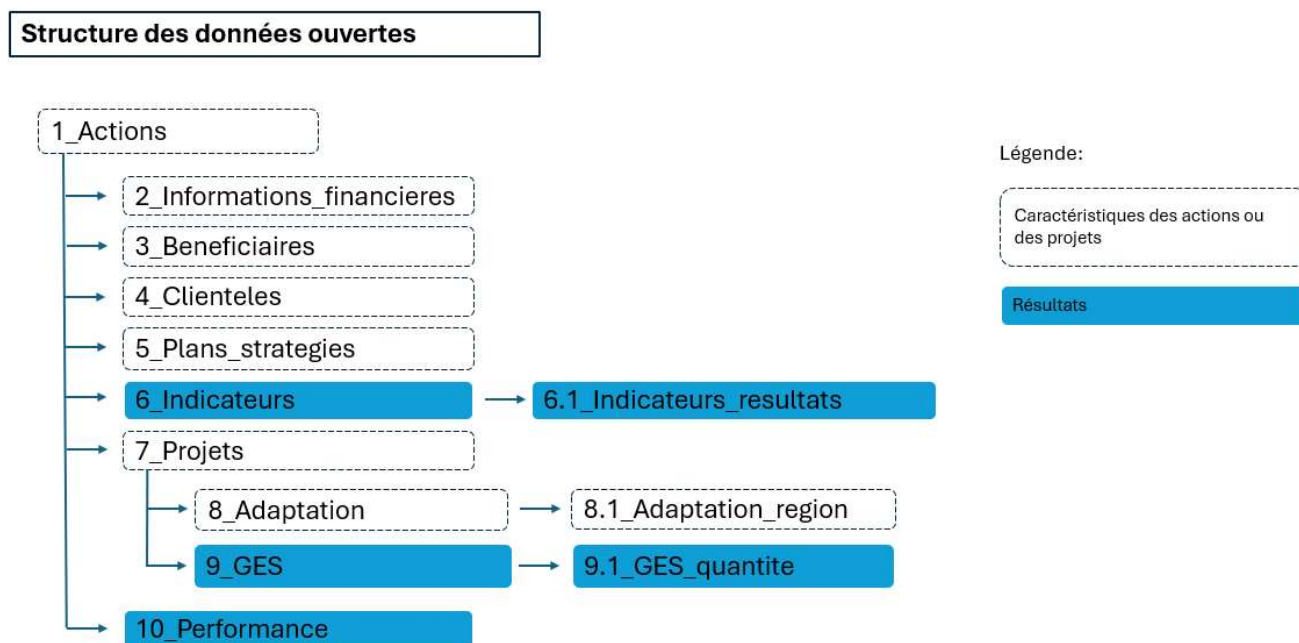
Structure des données ouvertes

1_Actions

2_Informations_financieres

3_Beneficiaires

4_Clienteles

5_Plans_strategies

6_Indicateurs

6.1_Indicateurs_resultats

7_Projets

8_Adaptation

8.1_Adaptation_region

9_GES

9.1_GES_quantite

10_Performance

Légende:

Caractéristiques des actions ou des projets

Résultats